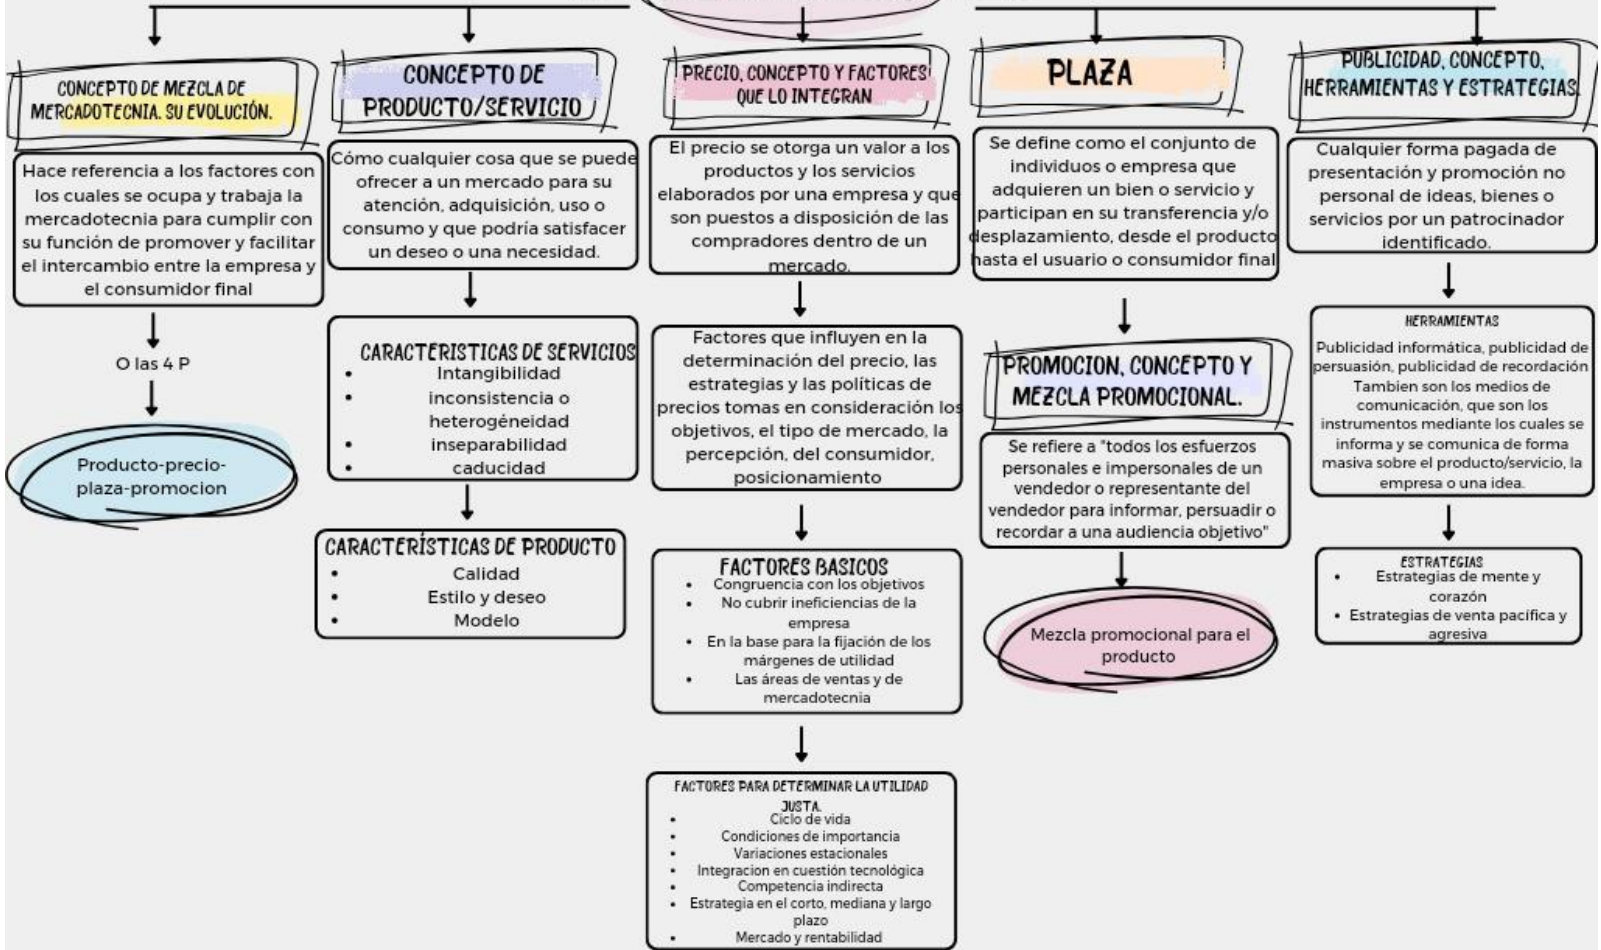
CONCEPTO DE MEZCLA DE MERCADOTECNIA. SU EVOLUCIÓN.

Hace referencia a los factores con los cuales se ocupa y trabaja la mercadotecnia para cumplir con su función de promover y facilitar el intercambio entre la empresa y el consumidor final

O las 4 P

Producto-precio-plaza-promocion

CONCEPTO DE PRODUCTO/SERVICIO

Cómo cualquier cosa que se puede ofrecer a un mercado para su atención, adquisición, uso o consumo y que podría satisfacer un deseo o una necesidad.

CARACTERISTICAS DE SERVICIOS
- Intangibilidad
- inconsistencia o heterogéneidad
- inseparabilidad
- caducidad

CARACTERÍSTICAS DE PRODUCTO
- Calidad
- Estilo y deseo
- Modelo

PRECIO, CONCEPTO Y FACTORES QUE LO INTEGRAN

El precio se otorga un valor a los productos y los servicios elaborados por una empresa y que son puestos a disposición de las compradores dentro de un mercado.

Factores que influyen en la determinación del precio, las estrategias y las políticas de precios tomas en consideración los objetivos, el tipo de mercado, la percepción, del consumidor, posicionamiento

FACTORES BASICOS
- Congruencia con los objetivos
- No cubrir ineficiencias de la empresa
- En la base para la fijación de los márgenes de utilidad
- Las áreas de ventas y de mercadotecnia

FACTORES PARA DETERMINAR LA UTILIDAD JUSTA.
- Ciclo de vida
- Condiciones de importancia
- Variaciones estacionales
- Integracion en cuestión tecnológica
- Competencia indirecta
- Estrategia en el corto, mediana y largo plazo
- Mercado y rentabilidad

PLAZA

Se define como el conjunto de individuos o empresa que adquieren un bien o servicio y participan en su transferencia y/o desplazamiento, desde el producto hasta el usuario o consumidor final

PROMOCION, CONCEPTO Y MEZCLA PROMOCIONAL.

Se refiere a "todos los esfuerzos personales e impersonales de un vendedor o representante del vendedor para informar, persuadir o recordar a una audiencia objetivo"

Mezcla promocional para el producto

PUBLICIDAD, CONCEPTO, HERRAMIENTAS Y ESTRATEGIAS.

Cualquier forma pagada de presentación y promoción no personal de ideas, bienes o servicios por un patrocinador identificado.

HERRAMIENTAS
Publicidad informática, publicidad de persuasión, publicidad de recordación Tambien son los medios de comunicación, que son los instrumentos mediante los cuales se informa y se comunica de forma masiva sobre el producto/servicio, la empresa o una idea.

ESTRATEGIAS
- Estrategias de mente y corazón
- Estrategias de venta pacífica y agresiva